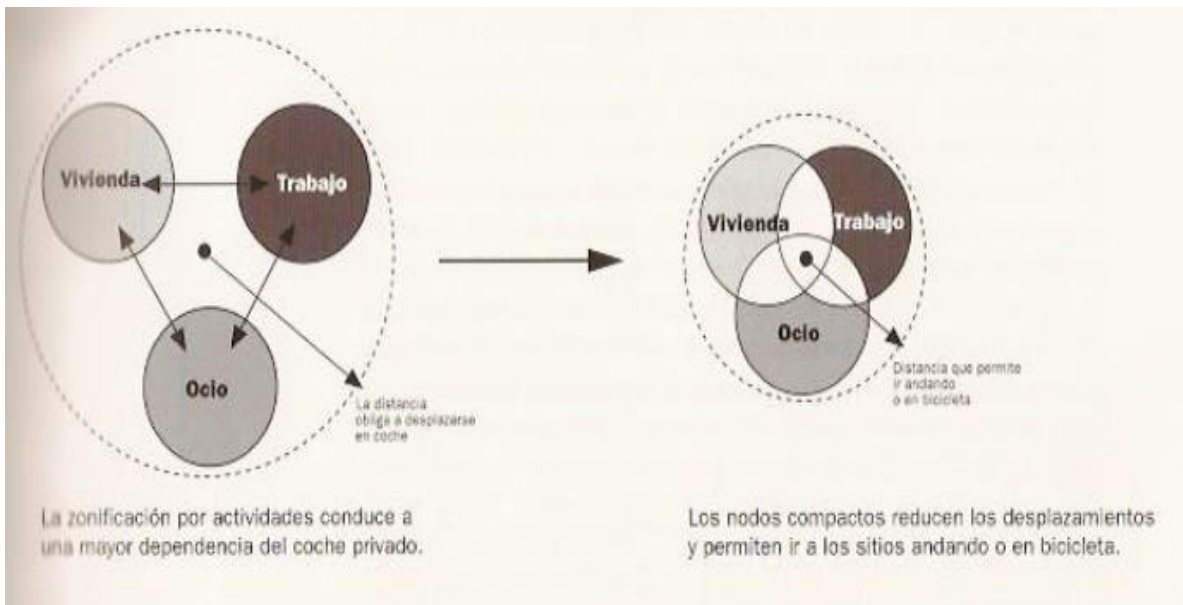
Vivienda

Trabajo

Ocio

La distancia obliga a desplazarse en coche

La zonificación por actividades conduce a una mayor dependencia del coche privado.

Vivienda

Trabajo

Ocio

Distancia que permite ir andando o en bicicleta

Los nodos compactos reducen los desplazamientos y permiten ir a los sitios andando o en bicicleta.